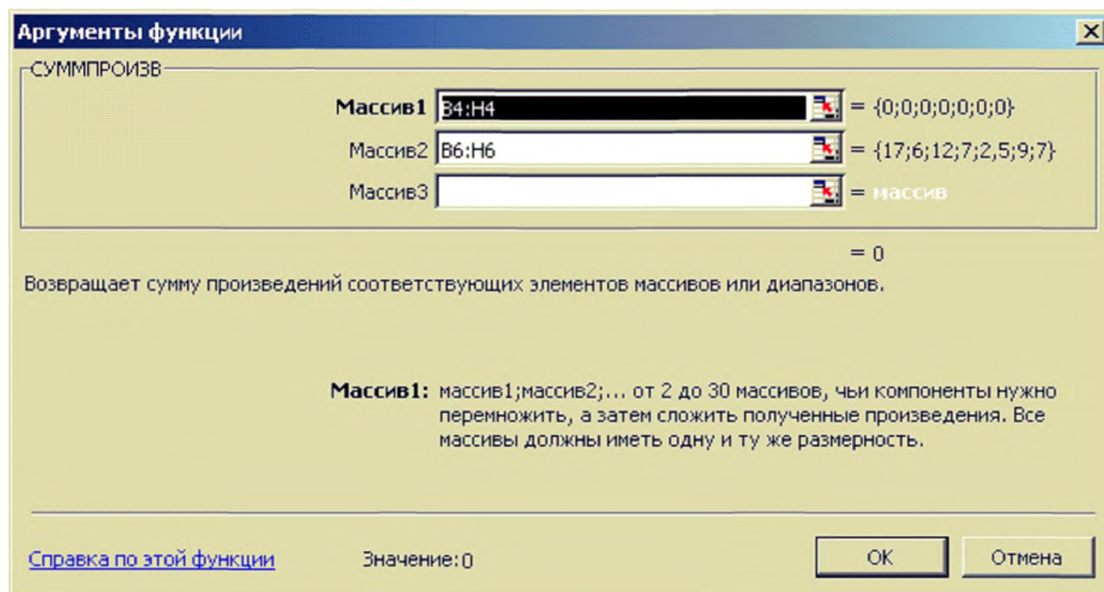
Аргументы функции

СУММПРОИЗВ

Массив1 B4:H4 = {0;0;0;0;0;0;0}

Массив2 B6:H6 = {17;6;12;7;2,5;9;7}

Массив3 = массив

= 0

Возвращает сумму произведений соответствующих элементов массивов или диапазонов.

Массив1: массив1;массив2;... от 2 до 30 массивов, чьи компоненты нужно перемножить, а затем сложить полученные произведения. Все массивы должны иметь одну и ту же размерность.

Справка по этой функции Значение: 0 ОК Отмена